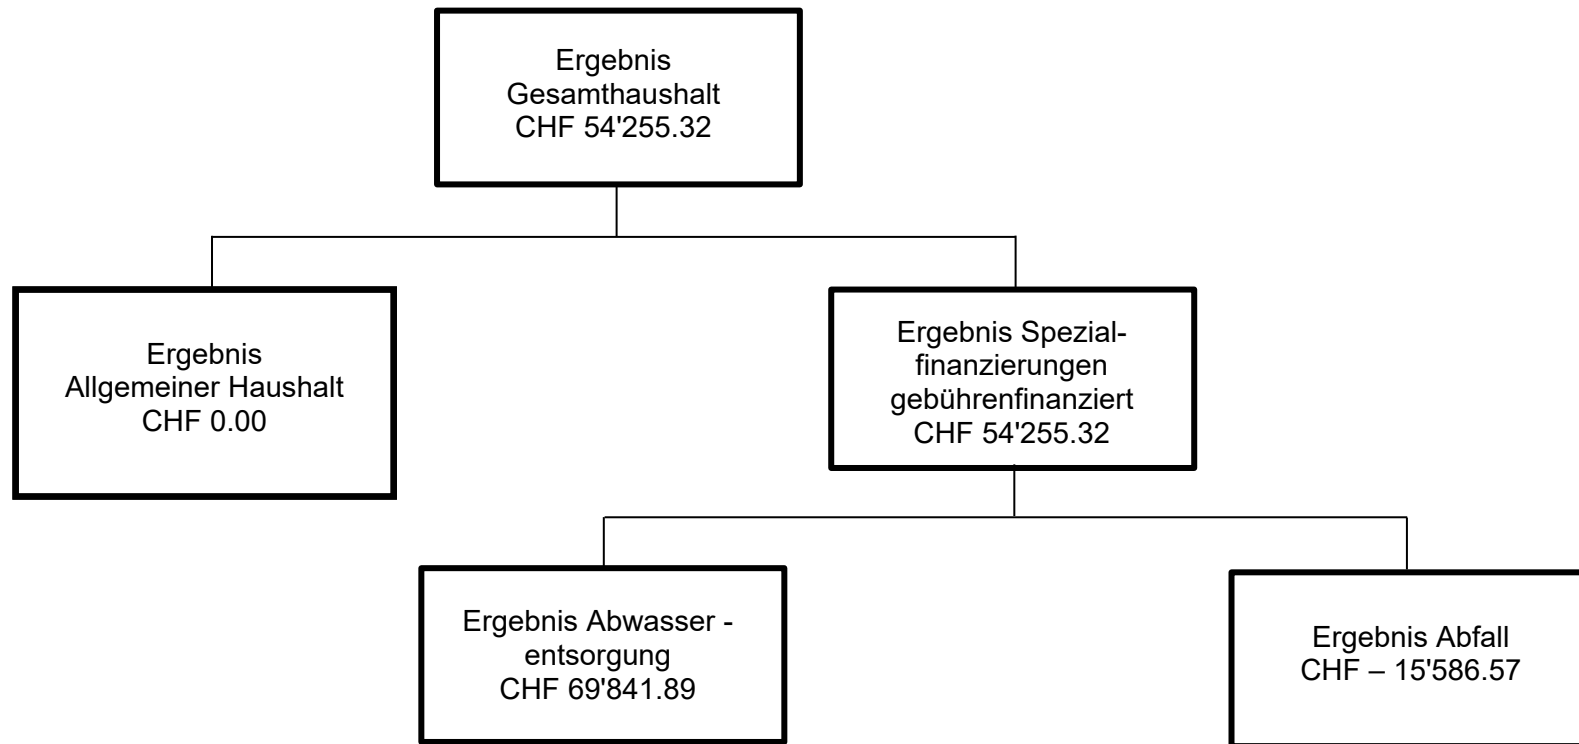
Ergebnis
Gesamthaushalt
CHF 54'255.32

Ergebnis
Allgemeiner Haushalt
CHF 0.00

Ergebnis Spezialfinanzierungen
gebührenfinanziert
CHF 54'255.32

Ergebnis Abwasser - entsorgung
CHF 69'841.89

Ergebnis Abfall
CHF – 15'586.57